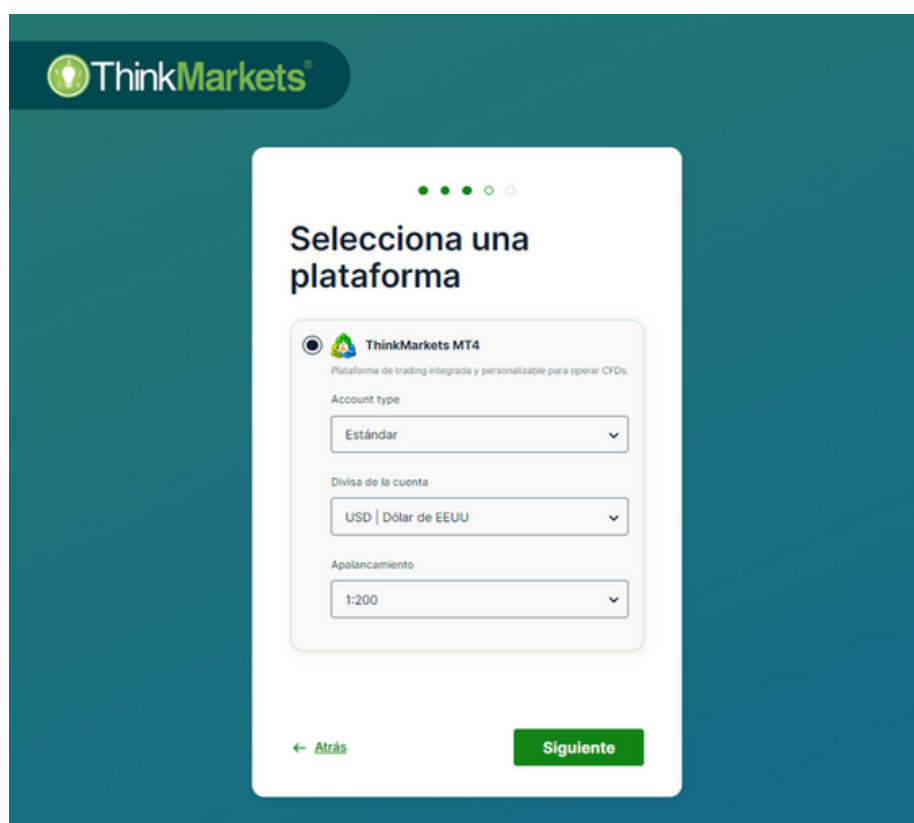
ThinkMarkets®

Selecciona una plataforma

ThinkMarkets MT4

Plataforma de trading integrada y personalizable para operar CFDs.

Account type

Estándar

Divisa de la cuenta

USD | Dólar de EEUU

Apalancamiento

1:200

← Atrás

Siguiente